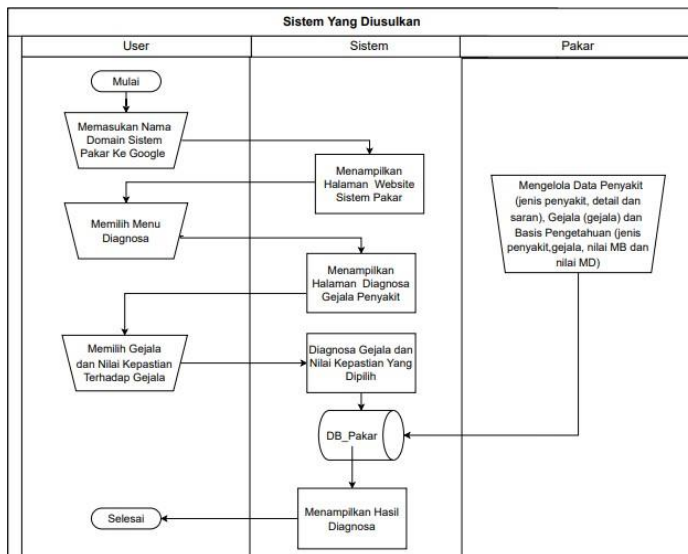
Sistem Yang Diusulkan

User

Sistem

Pakar

Mulai

Memasukan Nama Domain Sistem Pakar Ke Google

Menampilkan Halaman Website Sistem Pakar

Mengelola Data Penyakit (jenis penyakit, detail dan saran), Gejala (gejala) dan Basis Pengetahuan (jenis penyakit,gejala, nilai MB dan nilai MD)

Memilih Menu Diagnosa

Menampilkan Halaman Diagnosa Gejala Penyakit

Memilih Gejala dan Nilai Kepastian Terhadap Gejala

Diagnosa Gejala dan Nilai Kepastian Yang Dipilih

DB_Pakar

Selesai

Menampilkan Hasil Diagnosa